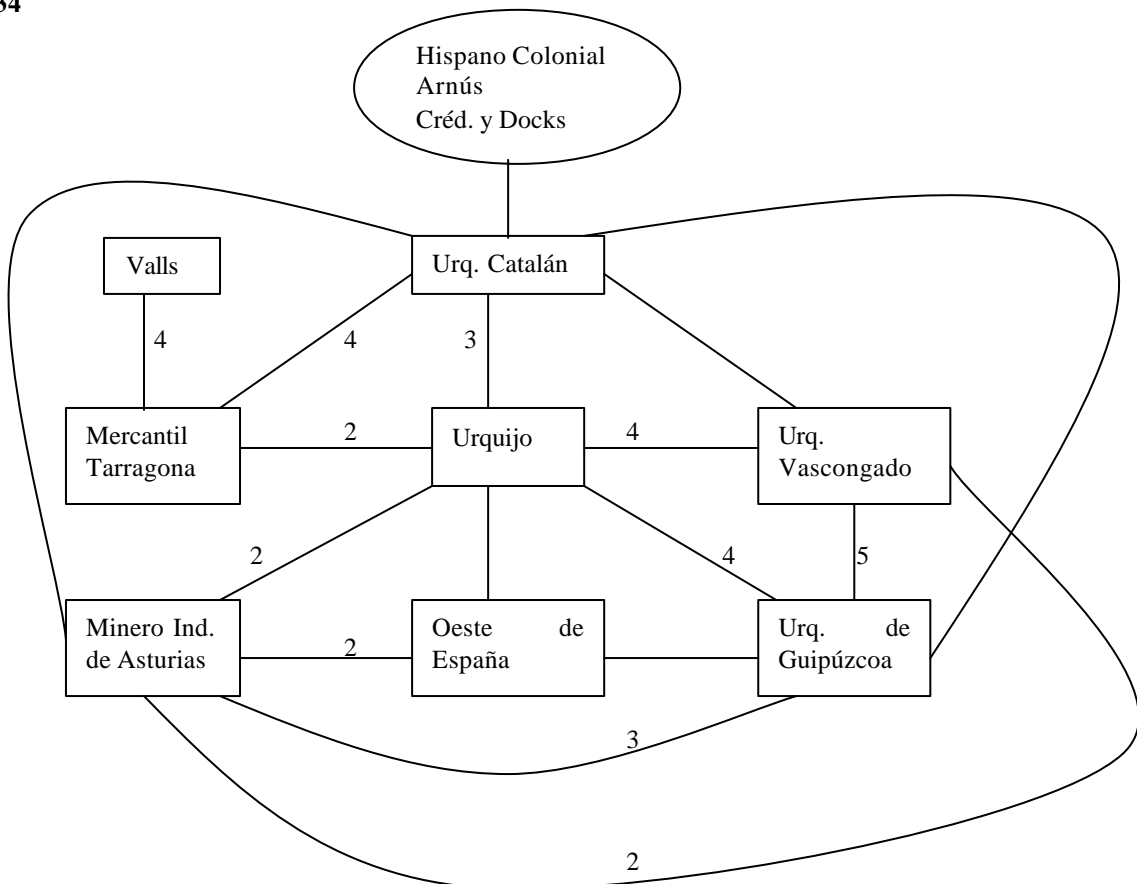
34

Hispano Colonial
Arnús
Créd. y Docks

Valls

Urq. Catalán

4

4

3

Mercantil Tarragona

2

Urquijo

4

Urq. Vascongado

2

4

5

Minero Ind. de Asturias

2

Oeste de España

Urq. de Guipúzcoa

3

2